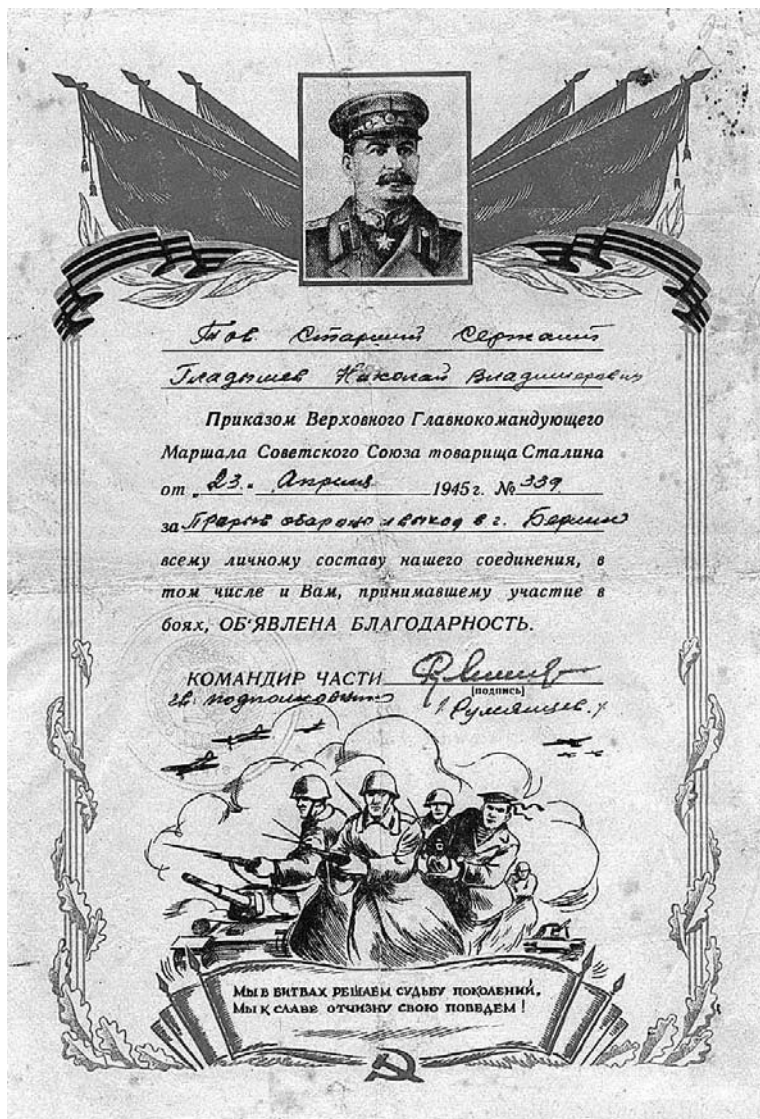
Тов. Старший Сержант

Гладышев Николай Владимирович

Приказом Верховного Главнокомандующего Маршала Советского Союза товарища Сталина от 23. Апреля 1945 г. № 339.

за Прорыв обороны и выход в г. Берлин

всему личному составу нашего соединения, в том числе и Вам, принимавшему участие в боях, ОБ'ЯВЛЕНА БЛАГОДАРНОСТЬ.

КОМАНДИР ЧАСТИ [подпись]
гв. подполковник Румянцев. Ф.

МЫ В БИТВАХ РЕШАЕМ СУДЬБУ ПОКОЛЕНИЙ,
МЫ К СЛАВЕ ОТЧИЗНУ СВОЮ ПОВЕДЕМ!